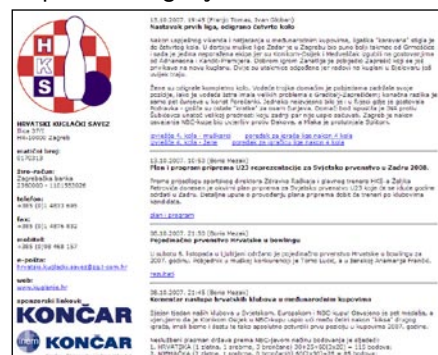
HKS

HRVATSKI KUGLAČKI SAVEZ
Bos 3777
HR-10000 Zagreb

matični broj:
0170313

žiro-račun:
Zagrebačka banka
2360000 - 1101553026

telefon:
+385 (0)1 4813 489

fax:
+385 (0)1 4876 832

mobitel:
+385 (0)98 968 167

e-pošta:
hrvatski.kuglacki-savez@zg.t-com.hr

web:
www.kuglanje.hr

sponzorski linkovi:

KONČAR

KONČAR

15.10.2007. 19:45 (Franjo Tomas, Ivan Glober)
Nastavak prvih liga, odigrano četvrto kolo

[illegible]

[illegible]

prvenstvo 4. kolo - muškarci poredak za prvenstvo lige nakon 4 kola
prvenstvo 4. kolo - žene poredak za prvenstvo lige nakon 4 kola

13.10.2007. 10:50 (Boris Hezek)
Plan i program reprezentacije za Svjetsko prvenstvo u Zadru 2008.

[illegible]

plan i program

06.10.2007. 21:50 (Boris Hezek)
Pojedinačno prvenstvo Hrvatske u bowlingu

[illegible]

rezultati

06.10.2007. 21:45 (Boris Hezek)
Komentar nastupa hrvatskih klubova u međunarodnim kupovima

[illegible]

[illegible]